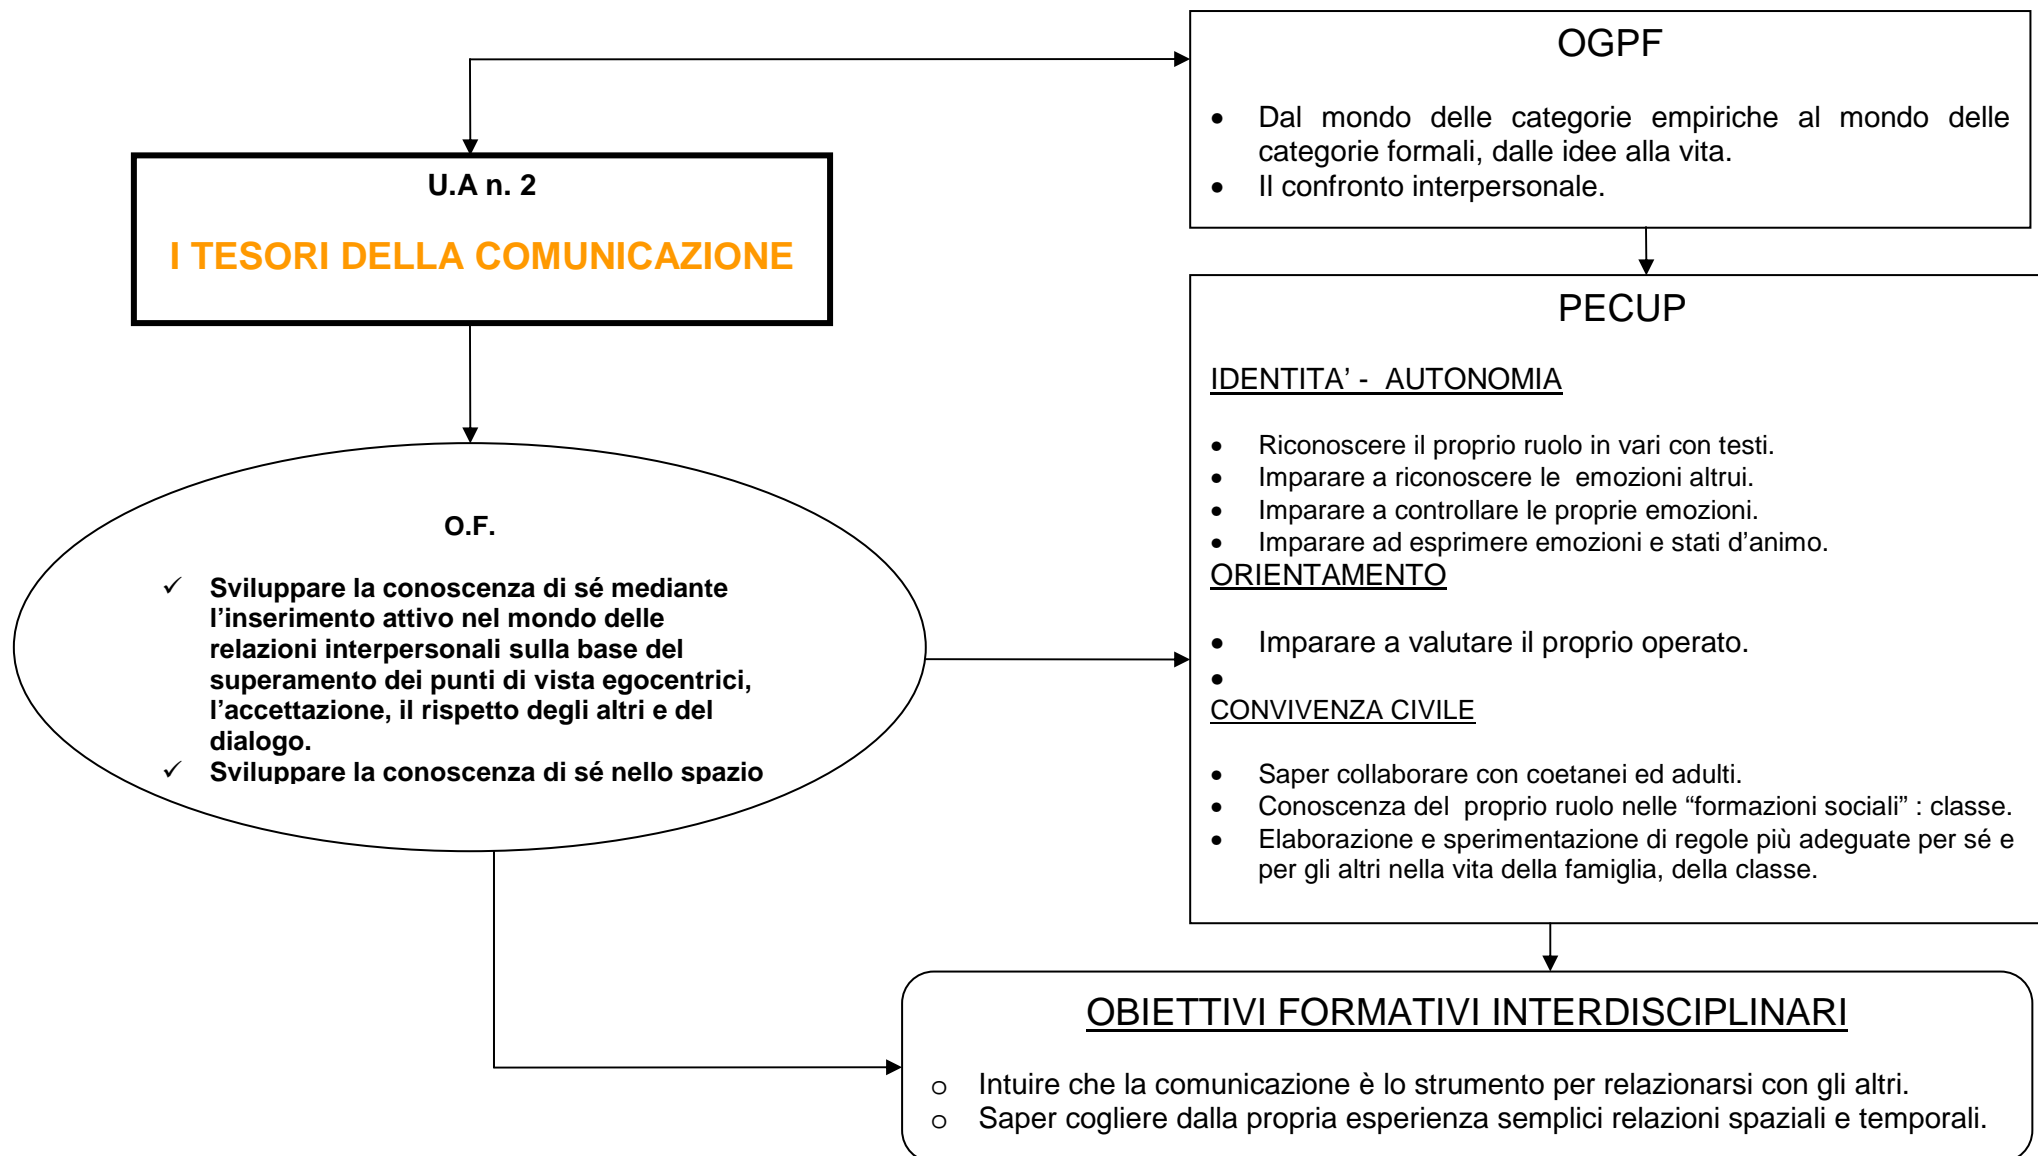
U.A n. 2

I TESORI DELLA COMUNICAZIONE

OGPF

- Dal mondo delle categorie empiriche al mondo delle categorie formali, dalle idee alla vita.
- Il confronto interpersonale.

O.F.

✓ Sviluppare la conoscenza di sé mediante l'inserimento attivo nel mondo delle relazioni interpersonali sulla base del superamento dei punti di vista egocentrici, l'accettazione, il rispetto degli altri e del dialogo.
✓ Sviluppare la conoscenza di sé nello spazio

PECUP

IDENTITA' - AUTONOMIA

- Riconoscere il proprio ruolo in vari con testi.
- Imparare a riconoscere le emozioni altrui.
- Imparare a controllare le proprie emozioni.
- Imparare ad esprimere emozioni e stati d'animo.

ORIENTAMENTO

- Imparare a valutare il proprio operato.
-

CONVIVENZA CIVILE

- Saper collaborare con coetanei ed adulti.
- Conoscenza del proprio ruolo nelle "formazioni sociali" : classe.
- Elaborazione e sperimentazione di regole più adeguate per sé e per gli altri nella vita della famiglia, della classe.

OBIETTIVI FORMATIVI INTERDISCIPLINARI

o Intuire che la comunicazione è lo strumento per relazionarsi con gli altri.
o Saper cogliere dalla propria esperienza semplici relazioni spaziali e temporali.